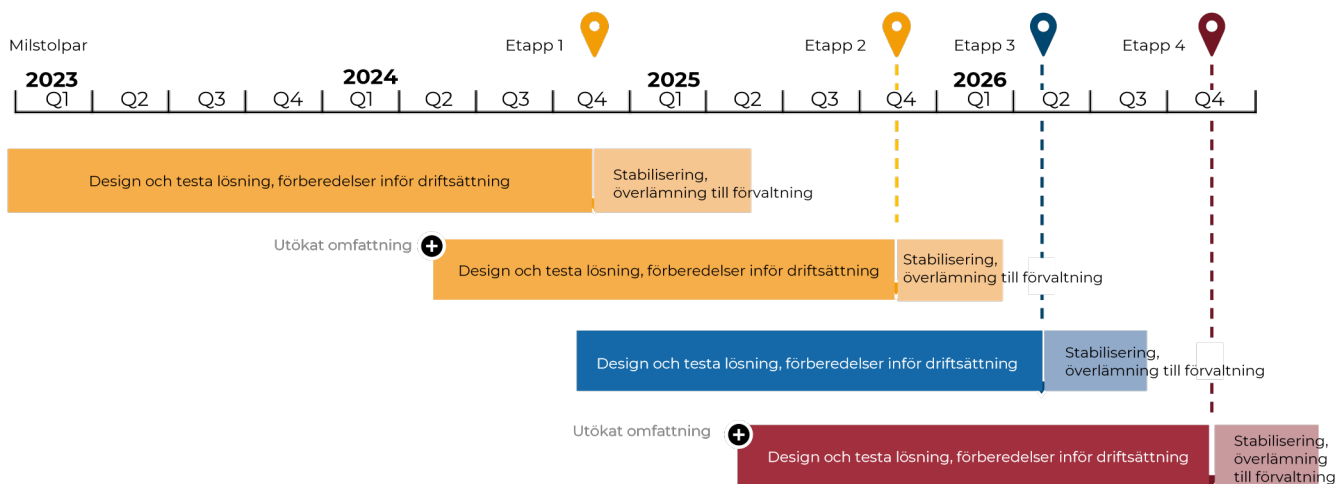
Milstolpar

Etapp 1

Etapp 2

Etapp 3

Etapp 4

2023

2024

2025

2026

Q1 Q2 Q3 Q4 Q1 Q2 Q3 Q4 Q1 Q2 Q3 Q4 Q1 Q2 Q3 Q4

Design och testa lösning, förberedelser inför driftsättning

Stabilisering, överlämning till förvaltning

Utökat omfattning

Design och testa lösning, förberedelser inför driftsättning

Stabilisering, överlämning till förvaltning

Design och testa lösning, förberedelser inför driftsättning

Stabilisering, överlämning till förvaltning

Utökat omfattning

Design och testa lösning, förberedelser inför driftsättning

Stabilisering, överlämning till förvaltning